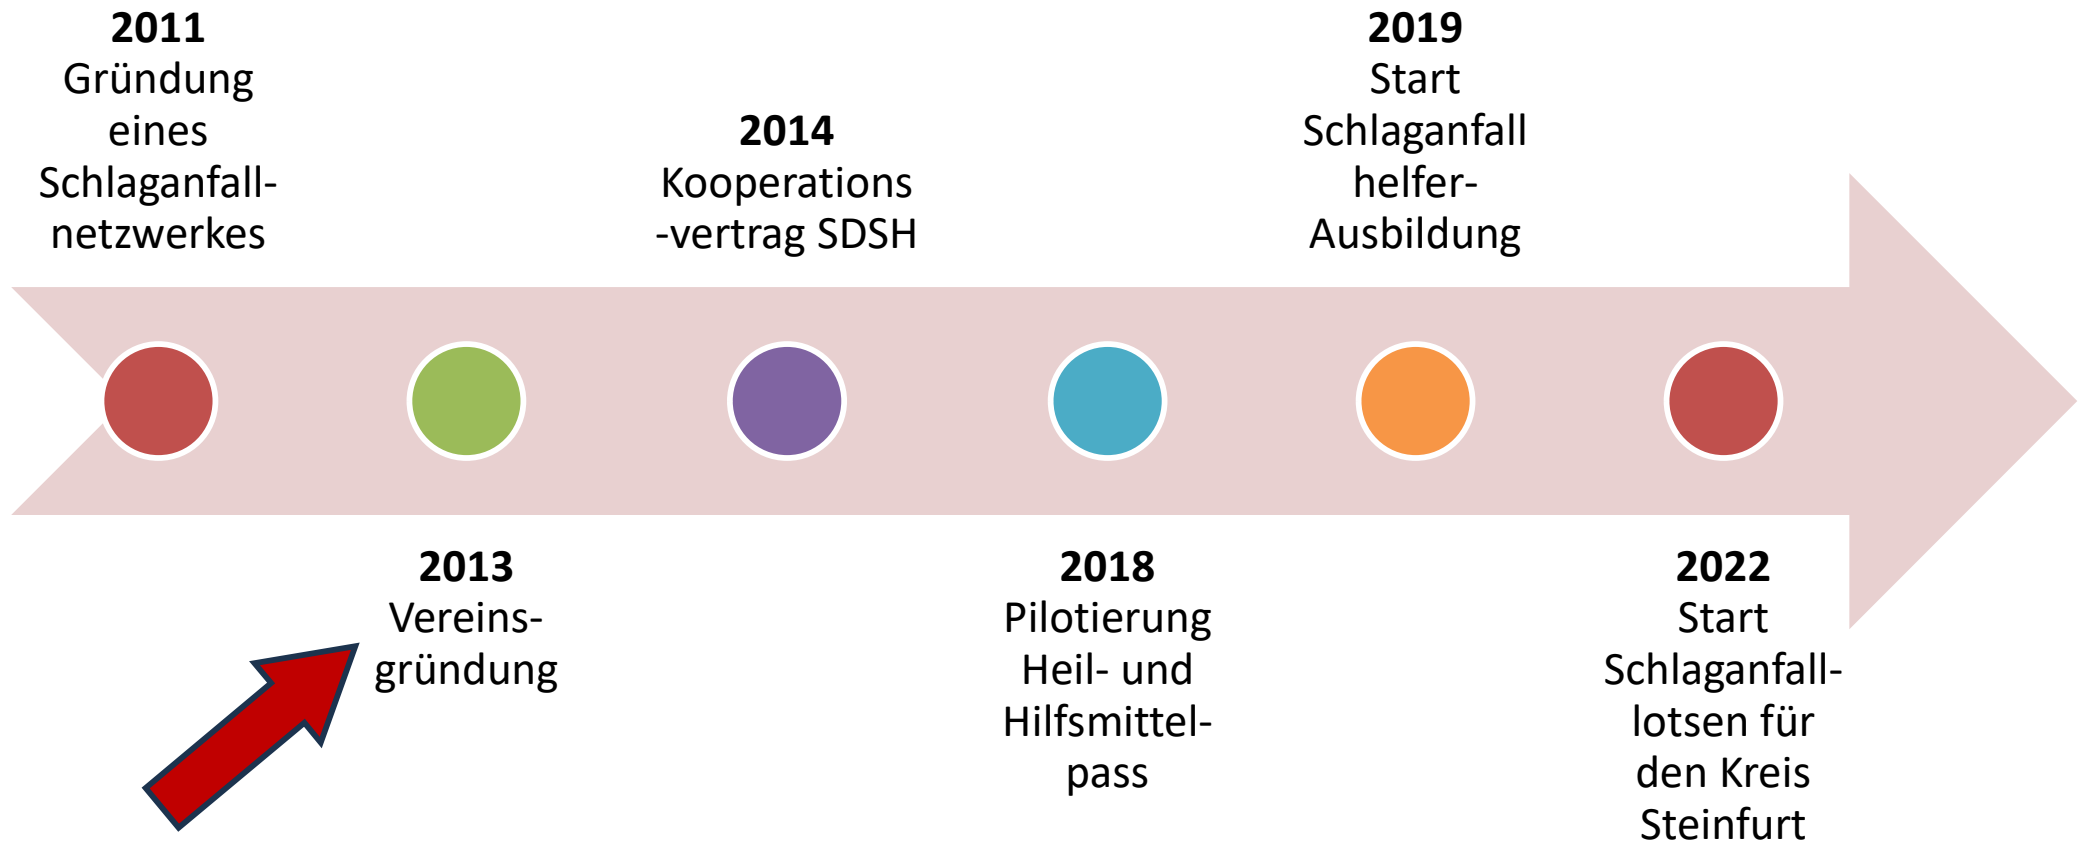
**2011**
Gründung eines Schlaganfallnetzwerkes

**2013**
Vereinsgründung

**2014**
Kooperations-vertrag SDSH

**2018**
Pilotierung Heil- und Hilfsmittelpass

**2019**
Start Schlaganfallhelfer-Ausbildung

**2022**
Start Schlaganfalllotsen für den Kreis Steinfurt